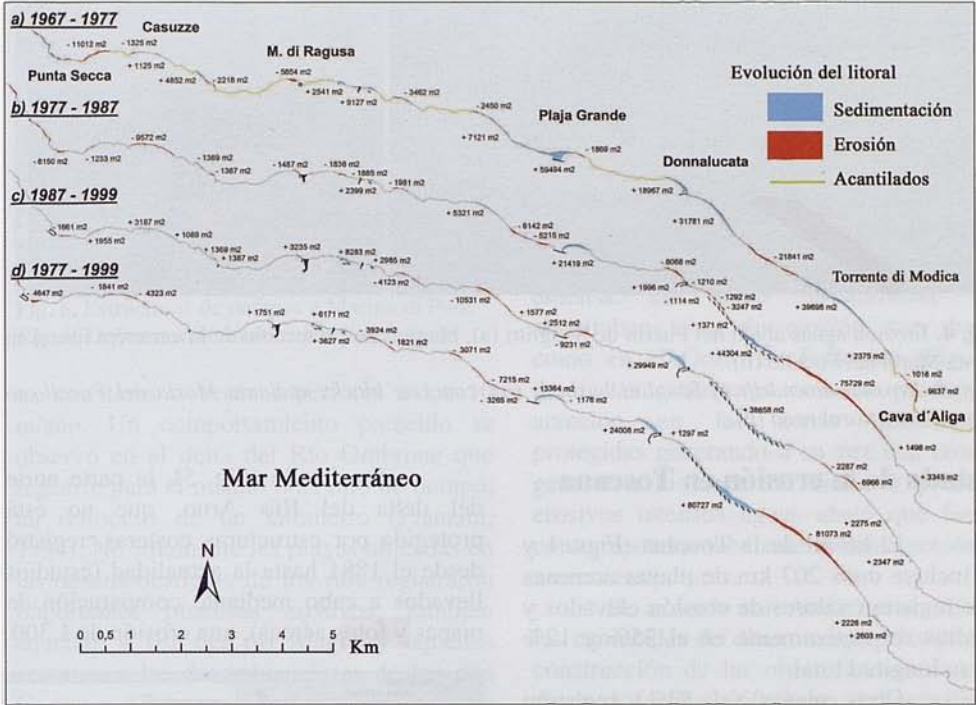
a) 1967 - 1977

Casuzze

M. di Ragusa

Punta Secca

- 11012 m2
- 1325 m2
+ 1125 m2
+ 4852 m2
- 2218 m2
- 5654 m2
+ 2541 m2
+ 9127 m2
- 3462 m2

Evolución del litoral

Sedimentación

Erosión

Acantilados

b) 1977 - 1987

Plaja Grande

- 2450 m2
+ 7121 m2
- 9572 m2
- 6150 m2
- 1233 m2
- 1369 m2
- 1387 m2
- 1457 m2
- 1836 m2
- 1885 m2
+ 2399 m2
- 1981 m2
- 1869 m2
+ 59484 m2

Donnalucata

+ 18967 m2

c) 1987 - 1999

- 1661 m2
+ 1955 m2
+ 3187 m2
+ 1069 m2
+ 1369 m2
+ 1387 m2
+ 3235 m2
+ 8283 m2
+ 2985 m2
+ 5321 m2
- 6142 m2
- 8215 m2
+ 31781 m2
+ 21419 m2
- 21841 m2

d) 1977 - 1999

- 4647 m2
- 1841 m2
- 4323 m2
- 4123 m2
- 8068 m2
- 1210 m2
+ 1996 m2
- 1114 m2
- 1292 m2
- 3247 m2

Torrente di Modica

+ 39698 m2
+ 1751 m2
+ 6171 m2
- 3924 m2
+ 3627 m2
- 1821 m2
- 10531 m2
+ 1577 m2
- 2512 m2
- 9231 m2
+ 1371 m2
+ 44304 m2
+ 29949 m2
+ 2375 m2
- 1016 m2
- 75729 m2
- 9637 m2

Cava d'Aliga

- 3071 m2
- 7215 m2
+ 13364 m2
- 3265 m2
- 1178 m2
+ 38658 m2
+ 1498 m2
+ 24008 m2
+ 1297 m2
- 2287 m2
- 6966 m2
- 3345 m2

Mar Mediterráneo

+ 80727 m2
- 81073 m2
+ 2275 m2
- 2347 m2
+ 2226 m2
- 2603 m2

N

0 0,5 1 2 3 4 5 Km